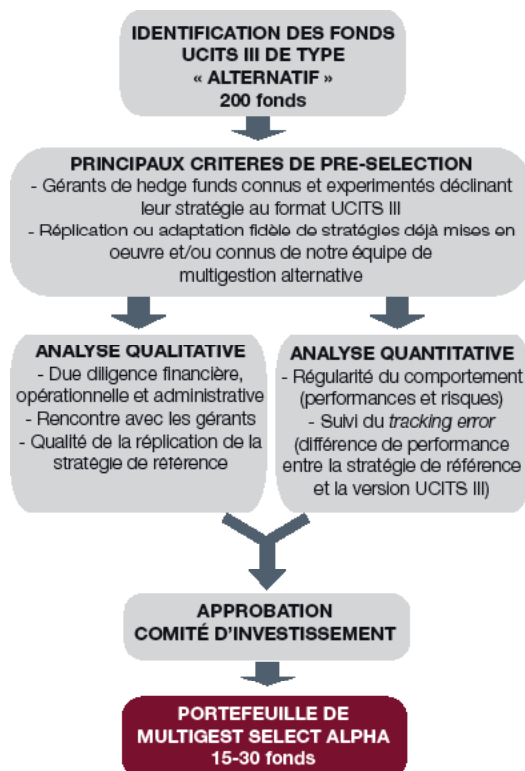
IDENTIFICATION DES FONDS UCITS III DE TYPE « ALTERNATIF » 200 fonds

PRINCIPAUX CRITERES DE PRE-SELECTION
- Gérants de hedge funds connus et experimentés déclinant leur stratégie au format UCITS III
- Réplication ou adaptation fidèle de stratégies déjà mises en oeuvre et/ou connus de notre équipe de multigestion alternative

ANALYSE QUALITATIVE
- Due diligence financière, opérationnelle et administrative
- Rencontre avec les gérants
- Qualité de la réplication de la stratégie de référence

ANALYSE QUANTITATIVE
- Régularité du comportement (performances et risques)
- Suivi du *tracking error* (différence de performance entre la stratégie de référence et la version UCITS III)

APPROBATION COMITÉ D'INVESTISSEMENT

PORTEFEUILLE DE MULTIGEST SELECT ALPHA 15-30 fonds